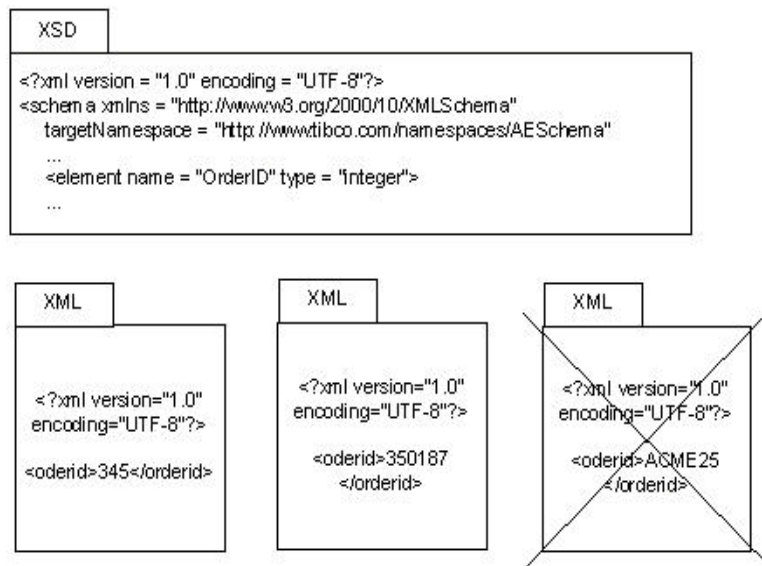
XSD

<?xml version = "1.0" encoding = "UTF-8"?>
<schema xmlns = "http://www.w3.org/2000/10/XMLSchema"
targetNamespace = "http://www.tibco.com/namespaces/AESchema"
...
<element name = "OrderID" type = "integer">
...

XML

<?xml version="1.0" encoding="UTF-8"?>

<oderid>345</orderid>

XML

<?xml version="1.0" encoding="UTF-8"?>

<oderid>350187 </orderid>

XML

<?xml version="1.0" encoding="UTF-8"?>

<oderid>ACME25 </orderid>